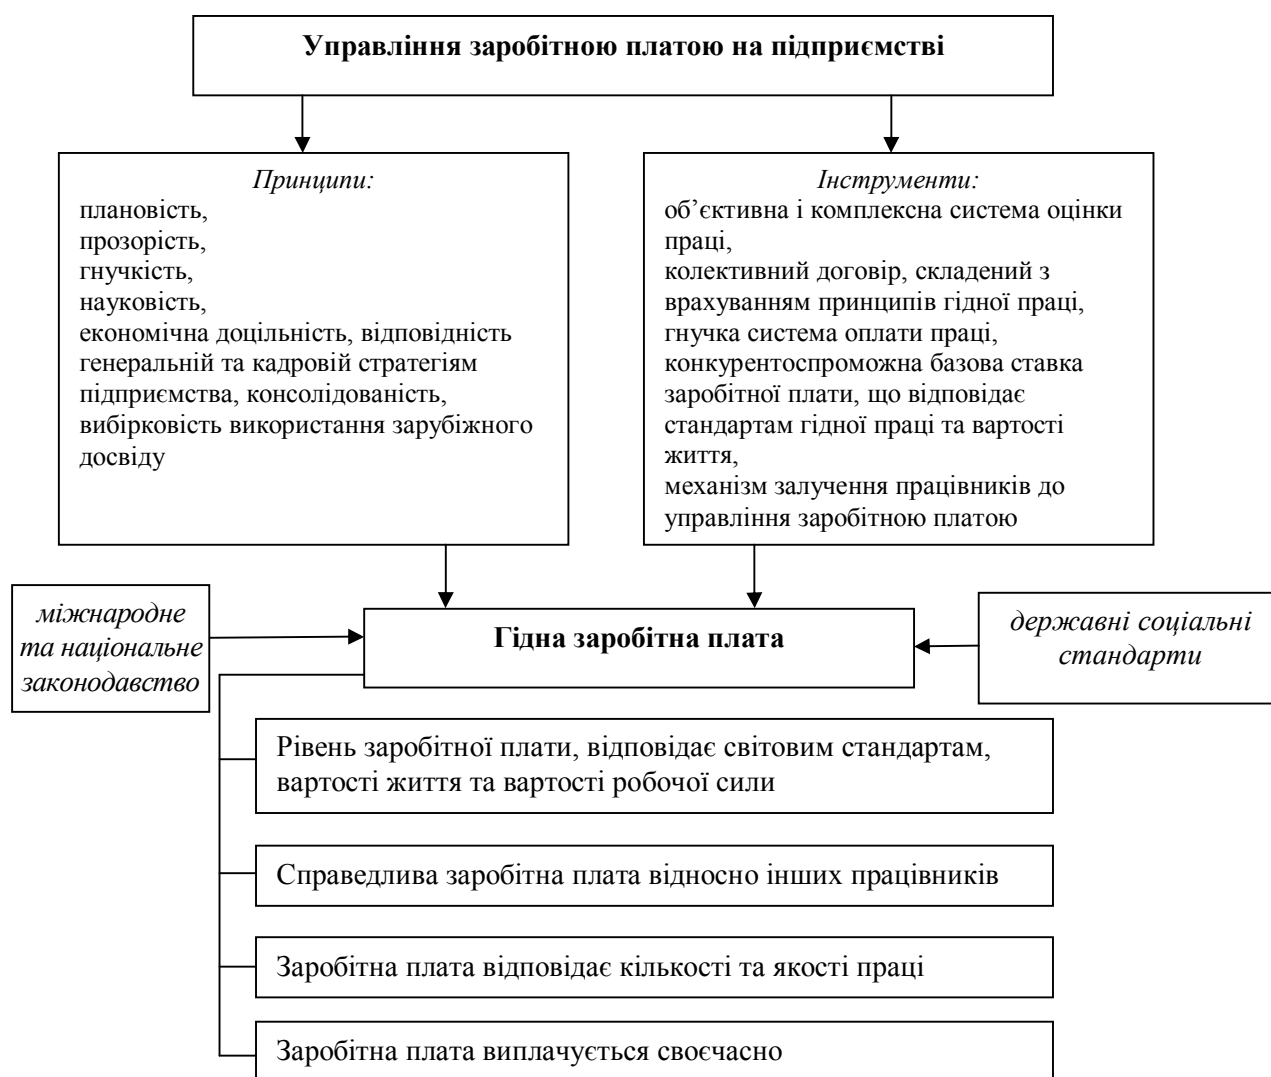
**Управління заробітною платою на підприємстві**

*Принципи:*
плановість,
прозорість,
гнучкість,
науковість,
економічна доцільність, відповідність генеральній та кадровій стратегіям підприємства, консолідованість,
вибірковість використання зарубіжного досвіду

*Інструменти:*
об'єктивна і комплексна система оцінки праці,
колективний договір, складений з врахуванням принципів гідної праці,
гнучка система оплати праці,
конкурентоспроможна базова ставка заробітної плати, що відповідає стандартам гідної праці та вартості життя,
механізм залучення працівників до управління заробітною платою

*міжнародне та національне законодавство*

**Гідна заробітна плата**

*державні соціальні стандарти*

Рівень заробітної плати, відповідає світовим стандартам, вартості життя та вартості робочої сили

Справедлива заробітна плата відносно інших працівників

Заробітна плата відповідає кількості та якості праці

Заробітна плата виплачується своєчасно